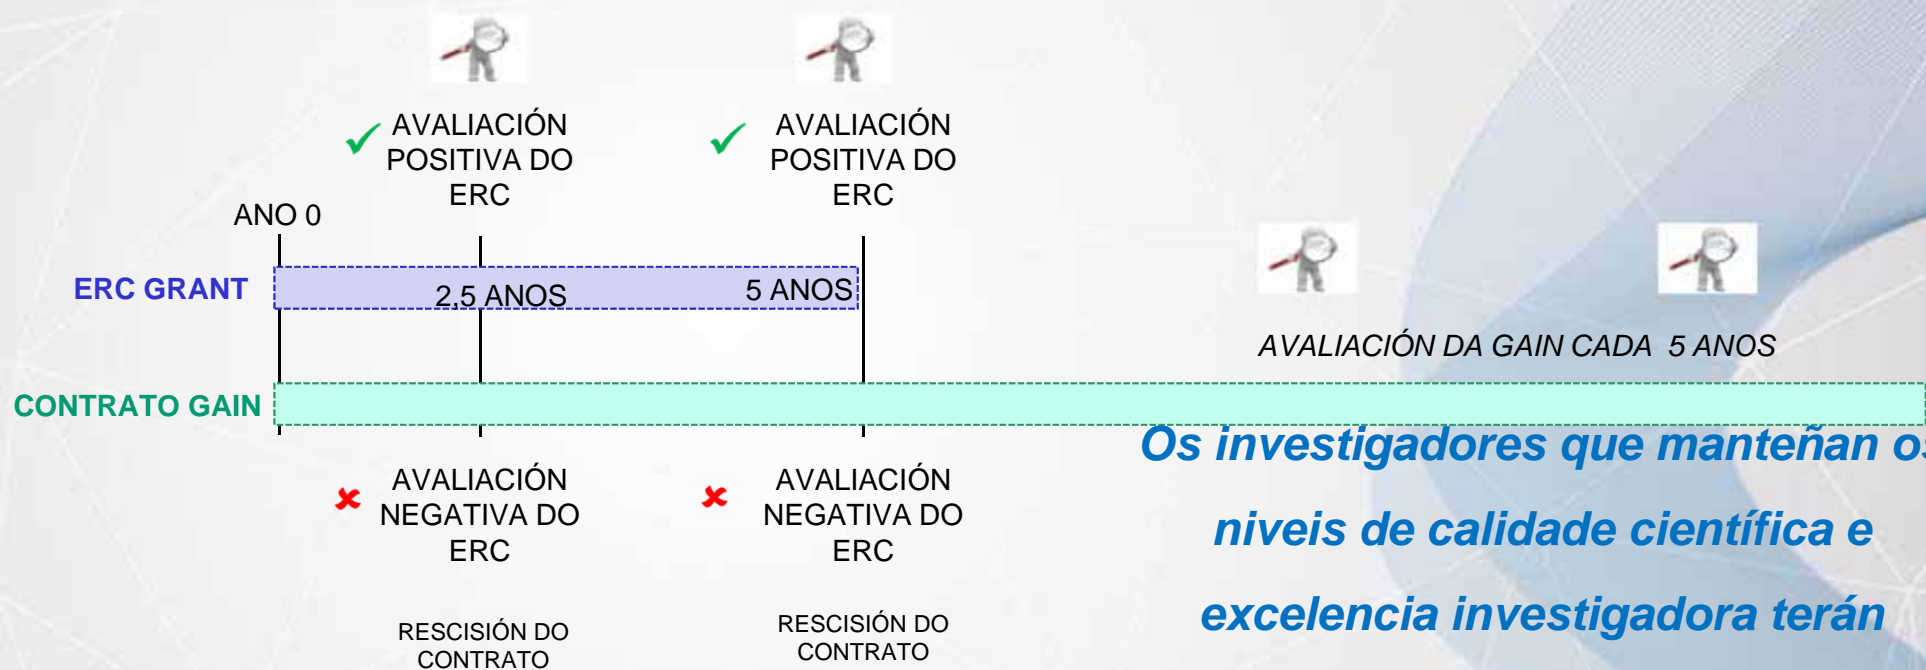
AVALIACIÓN POSITIVA DO ERC

AVALIACIÓN POSITIVA DO ERC

ANO 0

ERC GRANT

2.5 ANOS

5 ANOS

AVALIACIÓN DA GAIN CADA 5 ANOS

CONTRATO GAIN

AVALIACIÓN NEGATIVA DO ERC

AVALIACIÓN NEGATIVA DO ERC

RESCISIÓN DO CONTRATO

RESCISIÓN DO CONTRATO

Os investigadores que manteñan o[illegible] niveis de calidade científica e excelencia investigadora terán